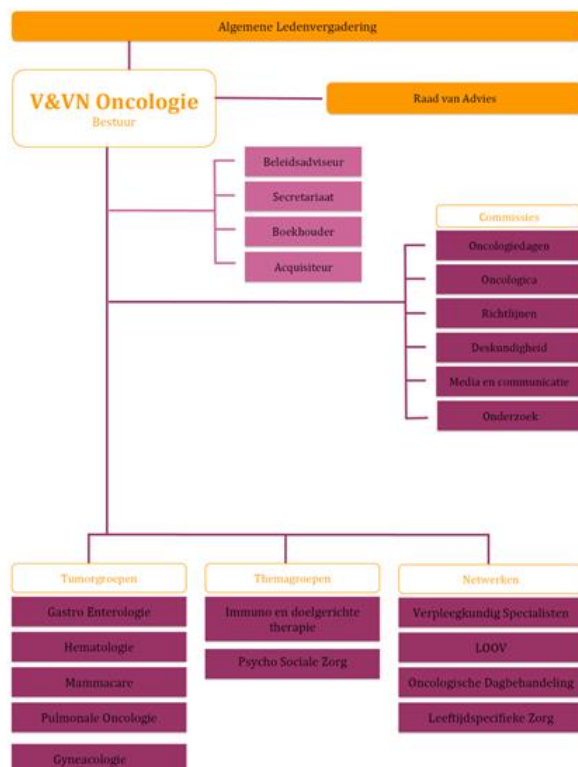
Algemene Ledenvergadering

V&VN Oncologie
Bestuur

Raad van Advies

Beleidsadviseur

Secretariaat

Boekhouder

Acquisiteur

Commissies

Oncologiedagen

Oncologica

Richtlijnen

Deskundigheid

Media en communicatie

Onderzoek

Tumorgroepen

Gastro Enterologie

Hematologie

Mammacare

Pulmonale Oncologie

Gyneacologie

Themagroepen

Immuno en doelgerichte therapie

Psycho Sociale Zorg

Netwerken

Verpleegkundig Specialisten

LOOV

Oncologische Dagbehandeling

Leeftijdspecifieke Zorg